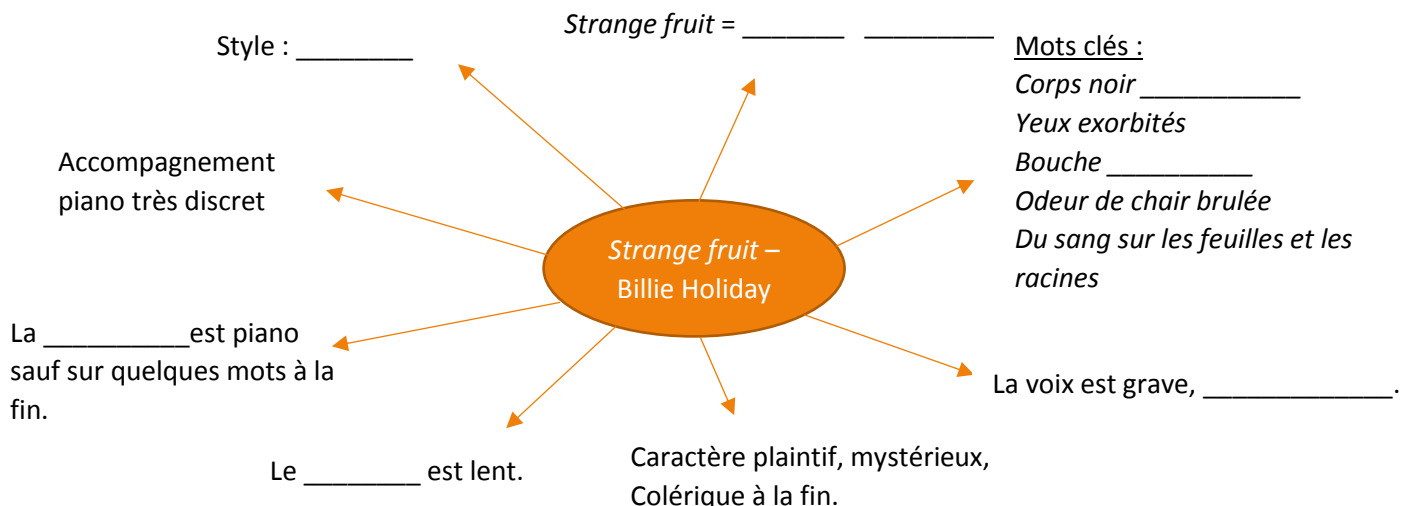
Strange fruit – Billie Holiday

Style : ________

Strange fruit = _______ _________

Mots clés :
Corps noir ___________
Yeux exorbités
Bouche __________
Odeur de chair brulée
Du sang sur les feuilles et les racines

Accompagnement piano très discret

La __________est piano sauf sur quelques mots à la fin.

La voix est grave, _____________.

Le ________ est lent.

Caractère plaintif, mystérieux, Colérique à la fin.